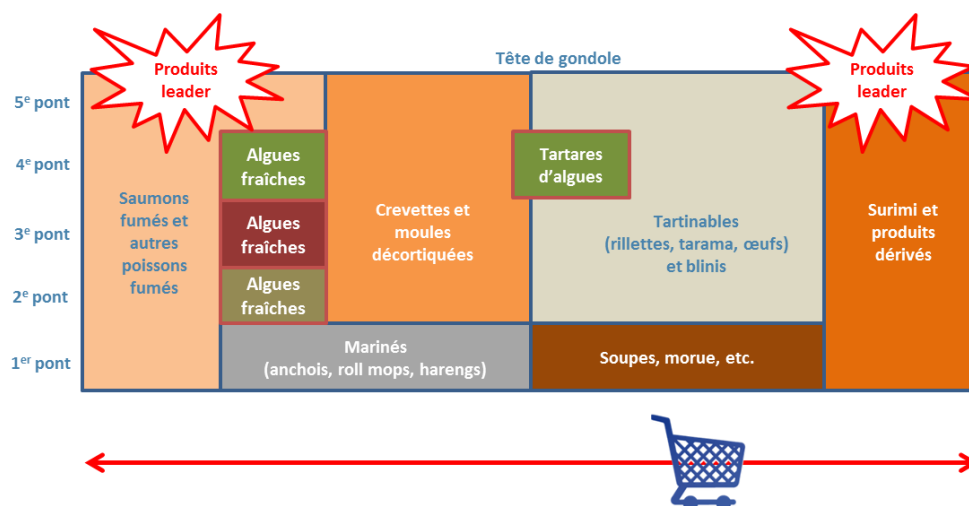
Produits leader

Tête de gondole

Produits leader

5$^e$ pont

4$^e$ pont

3$^e$ pont

2$^e$ pont

1$^{er}$ pont

Saumons fumés et autres poissons fumés

Algues fraîches

Algues fraîches

Algues fraîches

Crevettes et moules décortiquées

Tartares d'algues

Tartinables (rillettes, tarama, œufs) et blinis

Surimi et produits dérivés

Marinés (anchois, roll mops, harengs)

Soupes, morue, etc.